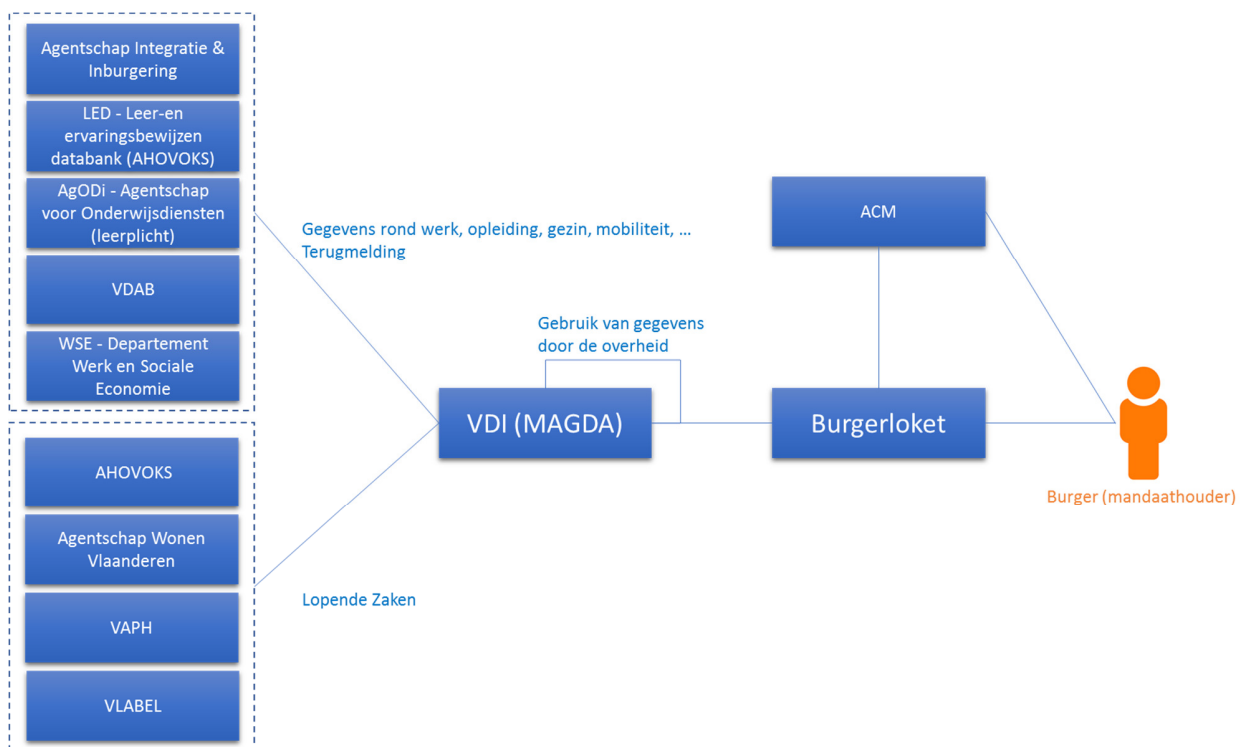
Agentschap Integratie & Inburgering

LED - Leer-en ervaringsbewijzen databank (AHOVOKS)

AgODi - Agentschap voor Onderwijsdiensten (leerplicht)

VDAB

WSE - Departement Werk en Sociale Economie

AHOVOKS

Agentschap Wonen Vlaanderen

VAPH

VLABEL

Gegevens rond werk, opleiding, gezin, mobiliteit, …
Terugmelding

Lopende Zaken

Gebruik van gegevens door de overheid

VDI (MAGDA)

ACM

Burgerloket

Burger (mandaathouder)